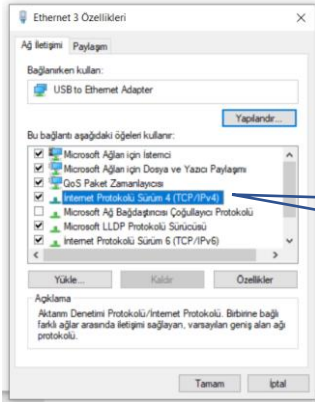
Ethernet 3 Özellikleri

Ağ İletişimi Paylaşım

Bağlanırken kullan:

USB to Ethernet Adapter

Yapılandır...

Bu bağlantı aşağıdaki öğeleri kullanır:

Microsoft Ağları için İstemci
Microsoft Ağları için Dosya ve Yazıcı Paylaşımı
QoS Paket Zamanlayıcısı
Internet Protokolü Sürüm 4 (TCP/IPv4)
Microsoft Ağ Bağdaştırıcısı Çoğullayıcı Protokolü
Microsoft LLDP Protokolü Sürücüsü
Internet Protokolü Sürüm 6 (TCP/IPv6)

Yükle... Kaldır Özellikler

Açıklama
Aktarım Denetimi Protokolü/Internet Protokolü. Birbirine bağlı farklı ağlar arasında iletişimi sağlayan, varsayılan geniş alan ağı protokolü.

Tamam İptal